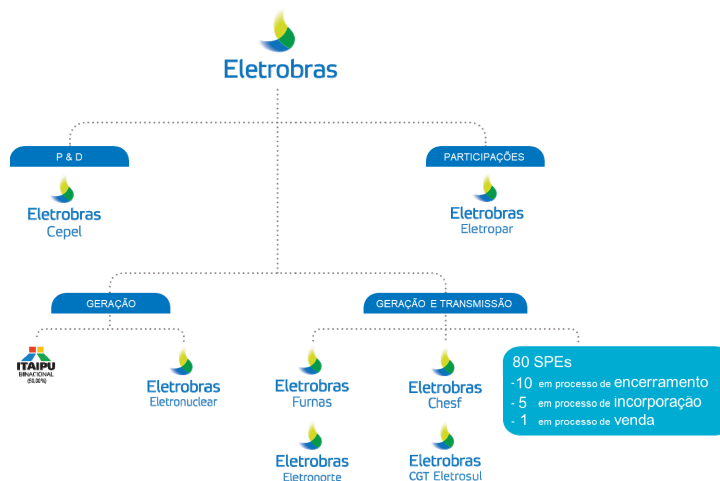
Eletrobras

P & D

Eletrobras
Cepel

PARTICIPAÇÕES

Eletrobras
Eletropar

GERAÇÃO

ITAIPU
BINACIONAL
(50,00%)

Eletrobras
Eletronuclear

GERAÇÃO E TRANSMISSÃO

Eletrobras
Furnas

Eletrobras
Chesf

Eletrobras
Eletronorte

Eletrobras
CGT Eletrosul

80 SPEs
-10 em processo de encerramento
- 5 em processo de incorporação
- 1 em processo de venda